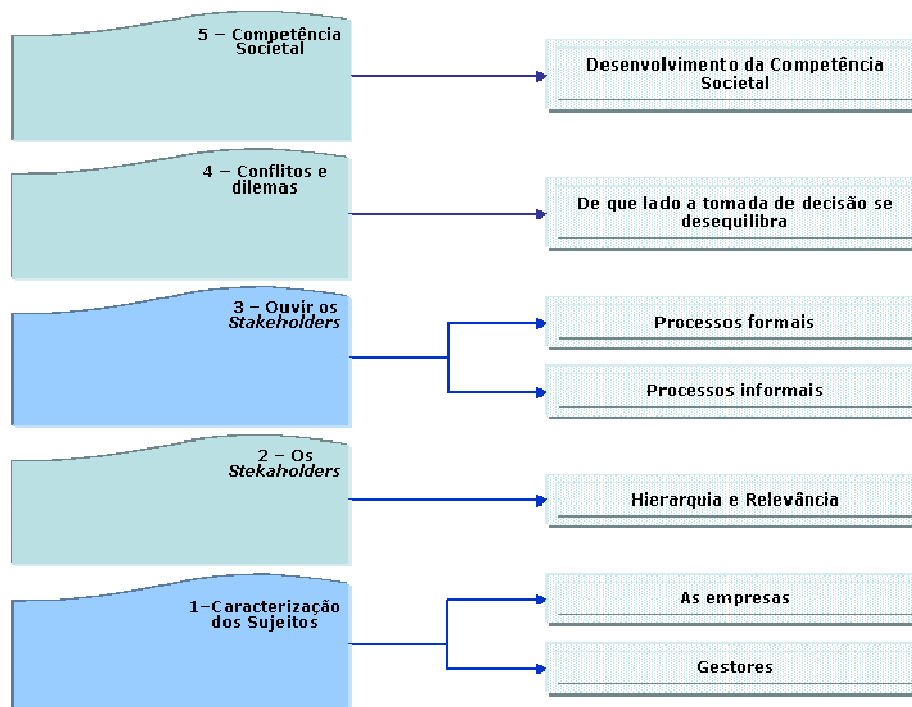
5 – Competência Societal

Desenvolvimento da Competência Societal

4 – Conflitos e dilemas

De que lado a tomada de decisão se desequilibra

3 – Ouvir os *Stakeholders*

Processos formais

Processos informais

2 – Os *Stekaholders*

Hierarquia e Relevância

1–Caracterização dos Sujeitos

As empresas

Gestores